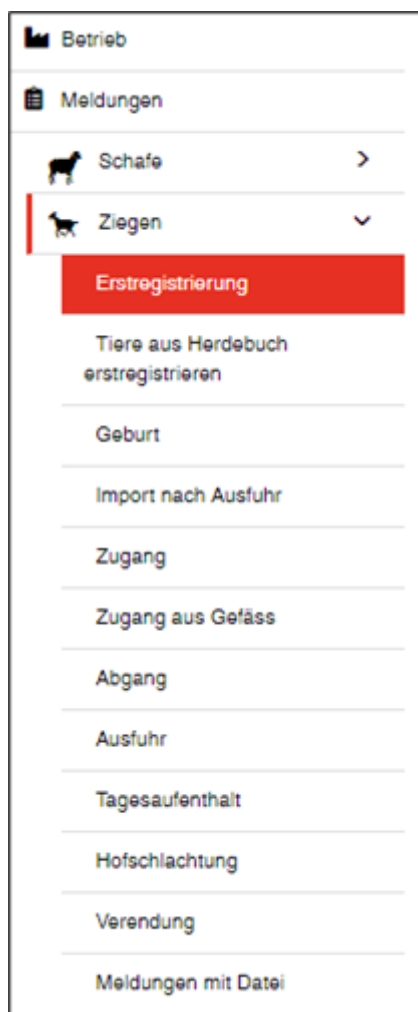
Betrieb

Meldungen

Schafe >

Ziegen

Erstregistrierung

Tiere aus Herdebuch erstregistrieren

Geburt

Import nach Ausfuhr

Zugang

Zugang aus Gefäss

Abgang

Ausfuhr

Tagesaufenthalt

Hofschlachtung

Verendung

Meldungen mit Datei